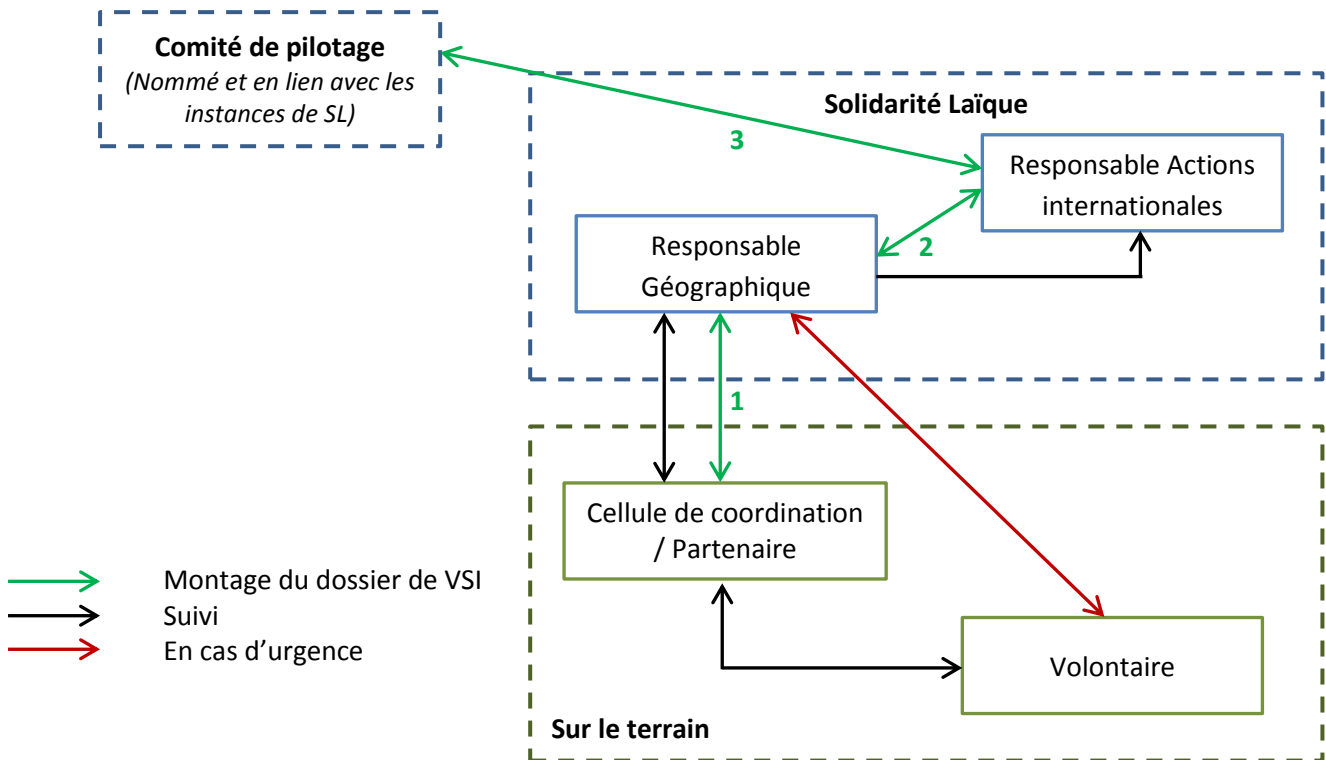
Comité de pilotage
(Nommé et en lien avec les instances de SL)

Solidarité Laïque

3

Responsable Actions internationales

Responsable Géographique

2

1

Cellule de coordination / Partenaire

Volontaire

Sur le terrain

Montage du dossier de VSI
Suivi
En cas d'urgence